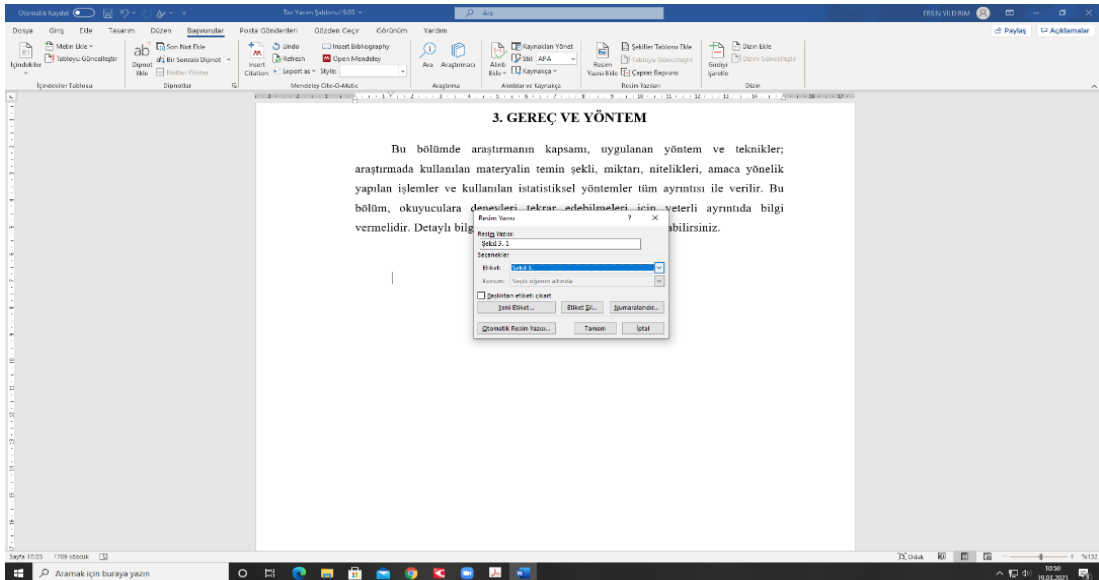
Otomatik Kaydet  Tez Yazım Şablonu(1).docx  Ara  ERSİN YILDIRIM

Dosya  Giriş  Ekle  Tasarım  Düzen  Başvurular  Posta Gönderileri  Gözden Geçir  Görünüm  Yardım  Paylaş  Açıklamalar

İçindekiler  Metin Ekle  Tabloyu Güncelleştir  İçindekiler Tablosu  Dipnot Ekle  Son Not Ekle  Bir Sonraki Dipnot  Notları Göster  Dipnotlar  Insert Citation  Undo  Refresh  Export as  Style:  Insert Bibliography  Open Mendeley  Mendeley Cite-O-Matic  Ara  Araştırmacı  Araştırma  Alıntı Ekle  Kaynakları Yönet  Stil: APA  Kaynakça  Alıntılar ve Kaynakça  Resim Yazısı Ekle  Şekiller Tablosu Ekle  Tabloyu Güncelleştir  Çapraz Başvuru  Resim Yazıları  Girdiyi İşaretle  Dizin Ekle  Dizini Güncelleştir  Dizin

3. GEREÇ VE YÖNTEM

Bu bölümde araştırmanın kapsamı, uygulanan yöntem ve teknikler; araştırmada kullanılan materyalin temin şekli, miktarı, nitelikleri, amaca yönelik yapılan işlemler ve kullanılan istatistiksel yöntemler tüm ayrıntısı ile verilir. Bu bölüm, okuyuculara deneyleri tekrar edebilmeleri için yeterli ayrıntıda bilgi vermelidir. Detaylı bilg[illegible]abilirsiniz.

Resim Yazısı  ?  ×
Resim Yazısı:
Şekil 3. 1
Seçenekler
Etiket: Şekil 3.
Konum: Seçili öğenin altında
Etiketten etiketi çıkart
Yeni Etiket...  Etiket Sil...  Numaralandır...
Otomatik Resim Yazısı...  Tamam  İptal

Sayfa 17/25  1709 sözcük  Odak  %132

Aramak için buraya yazın  10:30  19.03.2021